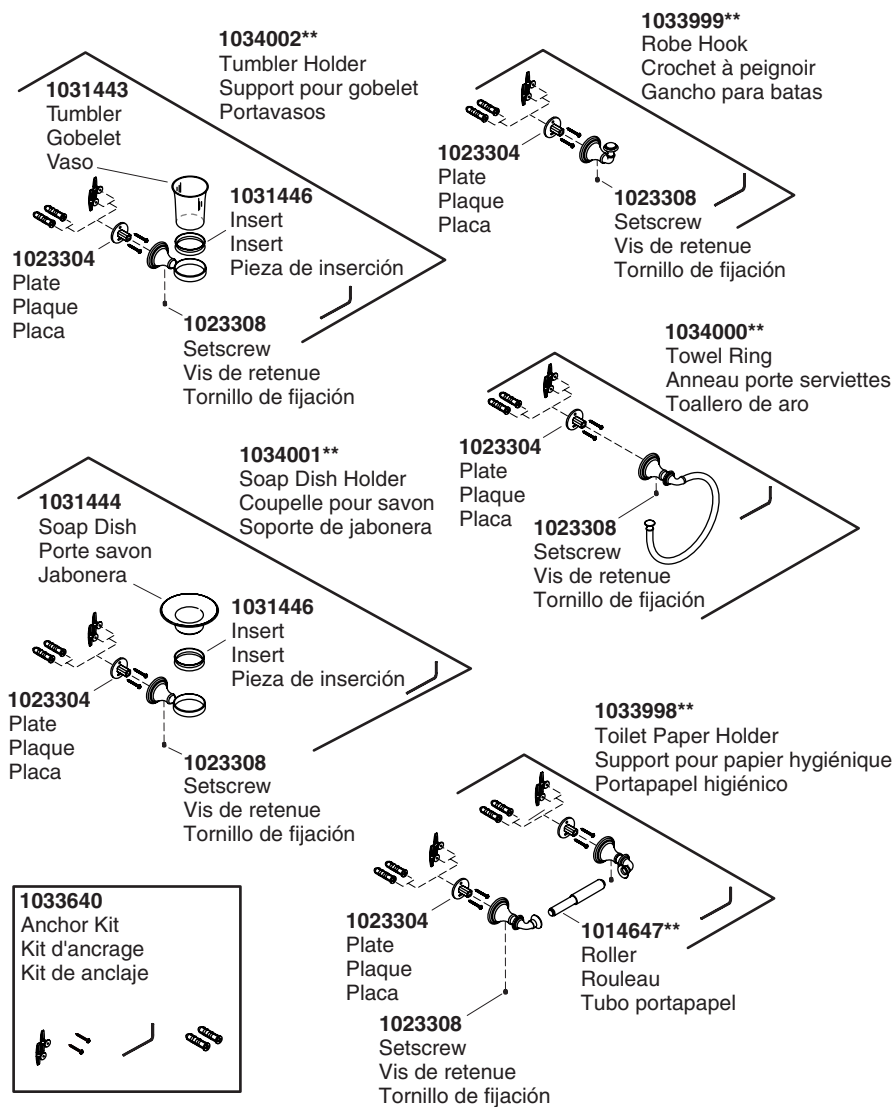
1034002**
Tumbler Holder
Support pour gobelet
Portavasos

1031443
Tumbler
Gobelet
Vaso

1031446
Insert
Insert
Pieza de inserción

1023304
Plate
Plaque
Placa

1023308
Setscrew
Vis de retenue
Tornillo de fijación

1033999**
Robe Hook
Crochet à peignoir
Gancho para batas

1023304
Plate
Plaque
Placa

1023308
Setscrew
Vis de retenue
Tornillo de fijación

1034000**
Towel Ring
Anneau porte serviettes
Toallero de aro

1023304
Plate
Plaque
Placa

1023308
Setscrew
Vis de retenue
Tornillo de fijación

1034001**
Soap Dish Holder
Coupelle pour savon
Soporte de jabonera

1031444
Soap Dish
Porte savon
Jabonera

1031446
Insert
Insert
Pieza de inserción

1023304
Plate
Plaque
Placa

1023308
Setscrew
Vis de retenue
Tornillo de fijación

1033998**
Toilet Paper Holder
Support pour papier hygiénique
Portapapel higiénico

1023304
Plate
Plaque
Placa

1014647**
Roller
Rouleau
Tubo portapapel

1023308
Setscrew
Vis de retenue
Tornillo de fijación

1033640
Anchor Kit
Kit d'ancrage
Kit de anclaje